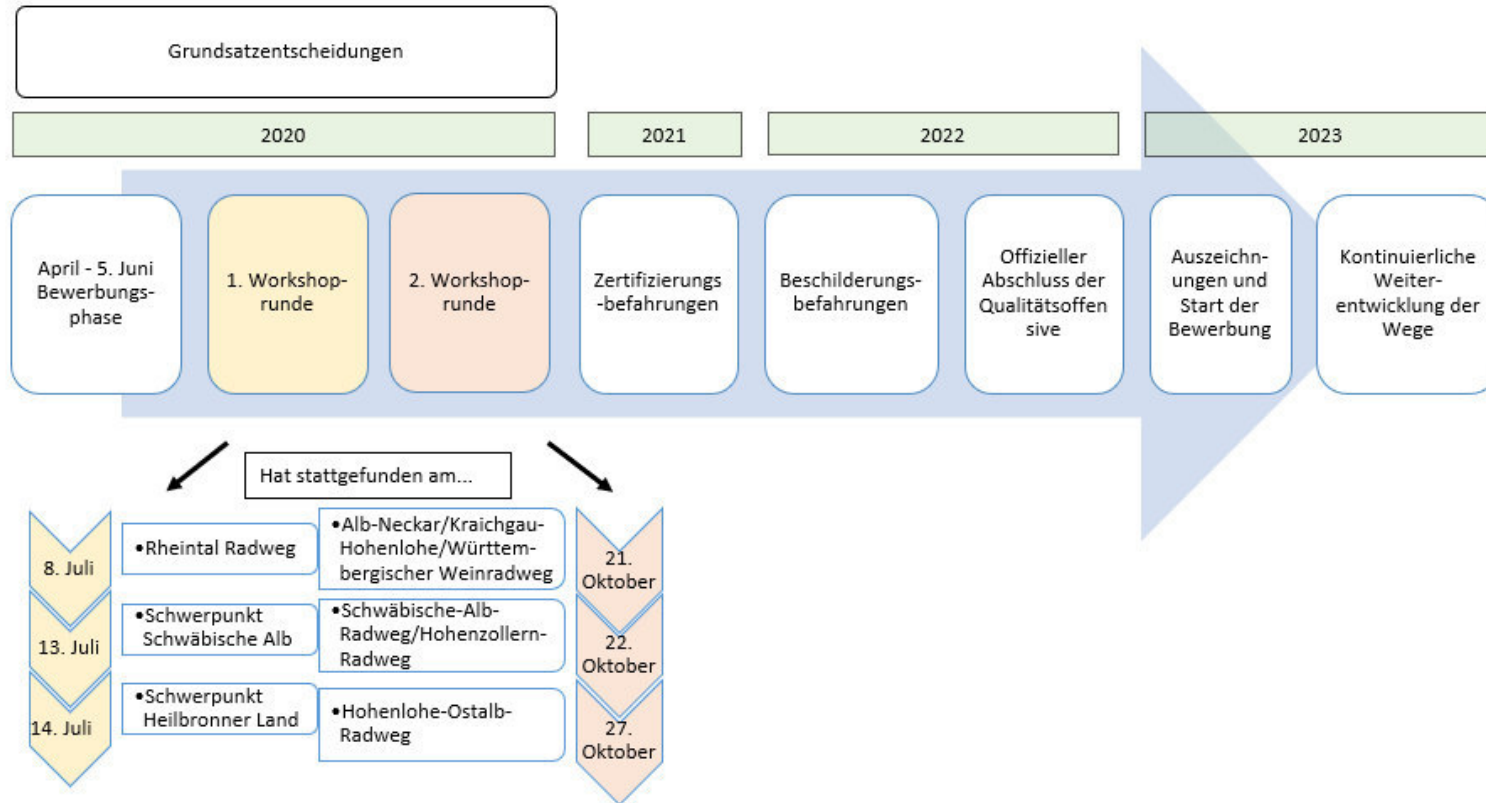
Grundsatzentscheidungen

2020

2021

2022

2023

April - 5. Juni Bewerbungsphase

1. Workshoprunde

2. Workshoprunde

Zertifizierungs -befahrungen

Beschilderungsbefahrungen

Offizieller Abschluss der Qualitätsoffen sive

Auszeichnungen und Start der Bewerbung

Kontinuierliche Weiterentwicklung der Wege

Hat stattgefunden am...

8. Juli

•Rheintal Radweg

•Alb-Neckar/Kraichgau-Hohenlohe/Württembergischer Weinradweg

21. Oktober

13. Juli

•Schwerpunkt Schwäbische Alb

•Schwäbische-Alb-Radweg/Hohenzollern-Radweg

22. Oktober

14. Juli

•Schwerpunkt Heilbronner Land

•Hohenlohe-Ostalb-Radweg

27. Oktober